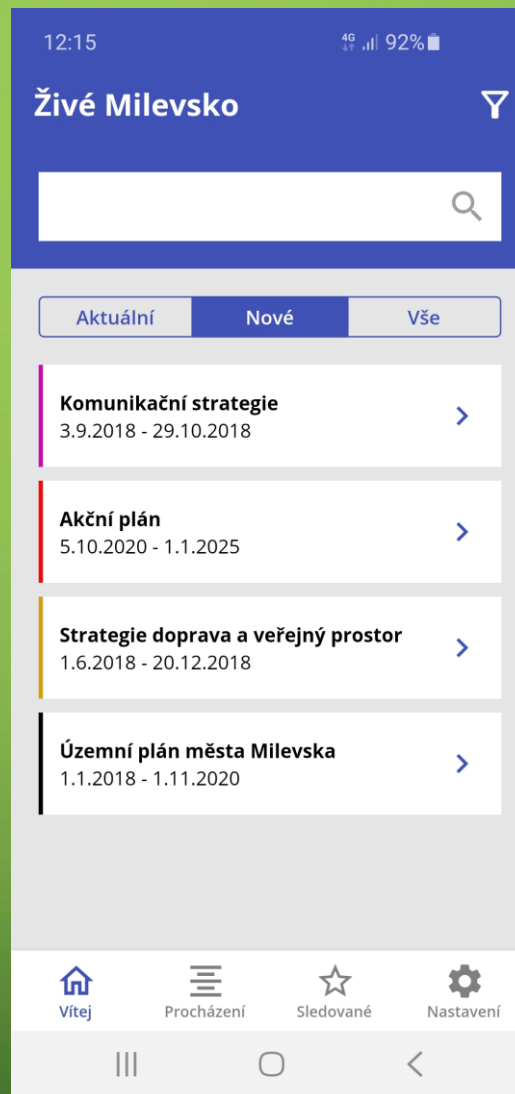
12:15

4G 92%

Živé Milevsko

Aktuální | Nové | Vše

Komunikační strategie
3.9.2018 - 29.10.2018

Akční plán
5.10.2020 - 1.1.2025

Strategie doprava a veřejný prostor
1.6.2018 - 20.12.2018

Územní plán města Milevska
1.1.2018 - 1.11.2020

Vítej
Procházení
Sledované
Nastavení